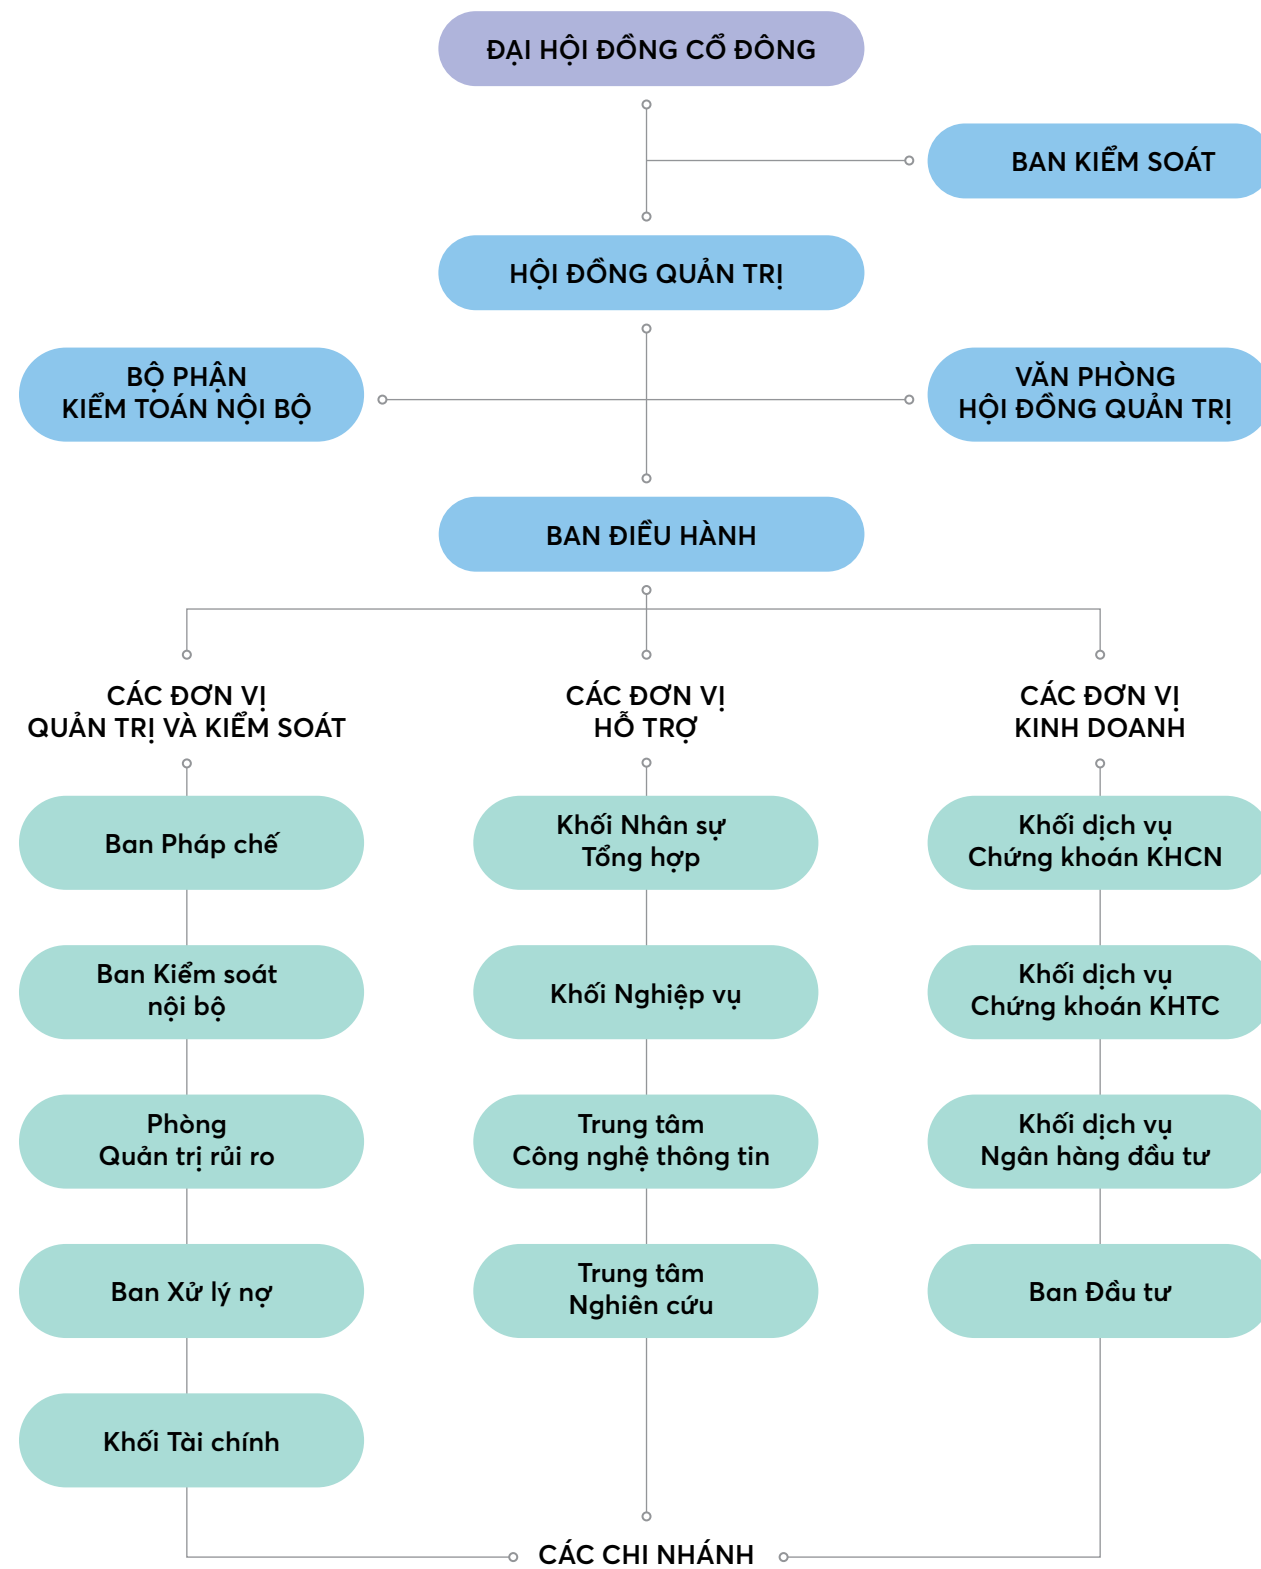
ĐẠI HỘI ĐỒNG CỔ ĐÔNG

BAN KIỂM SOÁT

HỘI ĐỒNG QUẢN TRỊ

BỘ PHẬN
KIỂM TOÁN NỘI BỘ

VĂN PHÒNG
HỘI ĐỒNG QUẢN TRỊ

BAN ĐIỀU HÀNH

CÁC ĐƠN VỊ
QUẢN TRỊ VÀ KIỂM SOÁT

CÁC ĐƠN VỊ
HỖ TRỢ

CÁC ĐƠN VỊ
KINH DOANH

Ban Pháp chế

Ban Kiểm soát
nội bộ

Phòng
Quản trị rủi ro

Ban Xử lý nợ

Khối Tài chính

Khối Nhân sự
Tổng hợp

Khối Nghiệp vụ

Trung tâm
Công nghệ thông tin

Trung tâm
Nghiên cứu

Khối dịch vụ
Chứng khoán KHCN

Khối dịch vụ
Chứng khoán KHTC

Khối dịch vụ
Ngân hàng đầu tư

Ban Đầu tư

CÁC CHI NHÁNH